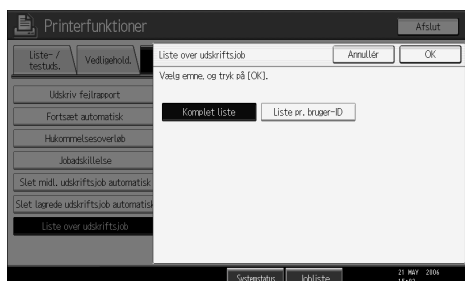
Printerfunktioner

Afslut

Liste-/ testuds.

Vedligehold.

Udskriv fejlrapport

Fortsæt automatisk

Hukommelsesoverløb

Jobadskillelse

Slet midl. udskriftsjob automatisk

Slet lagrede udskriftsjob automatisk

Liste over udskriftsjob

Liste over udskriftsjob

Annullér

OK

Vælg emne, og tryk på [OK].

Komplet liste

Liste pr. bruger-ID

Systemstatus

Jobliste

21 MAY 2006 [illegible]